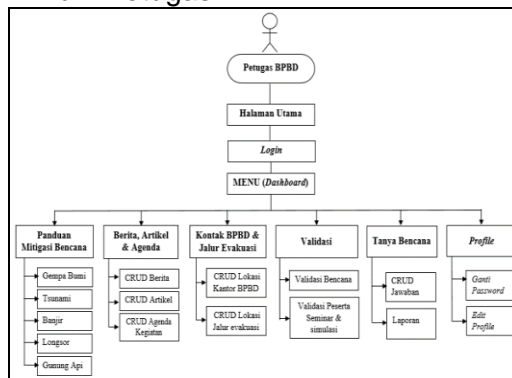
Petugas BPBD

Halaman Utama

Login

MENU (Dashboard)

Panduan Mitigasi Bencana

Gempa Bumi

Tsunami

Banjir

Longsor

Gunung Api

Berita, Artikel & Agenda

CRUD Berita

CRUD Artikel

CRUD Agenda Kegiatan

Kontak BPBD & Jalur Evakuasi

CRUD Lokasi Kantor BPBD

CRUD Lokasi Jalur evakuasi

Validasi

Validasi Bencana

Validasi Peserta Seminar & simulasi

Tanya Bencana

CRUD Jawaban

Laporan

Profile

Ganti Password

Edit Profile